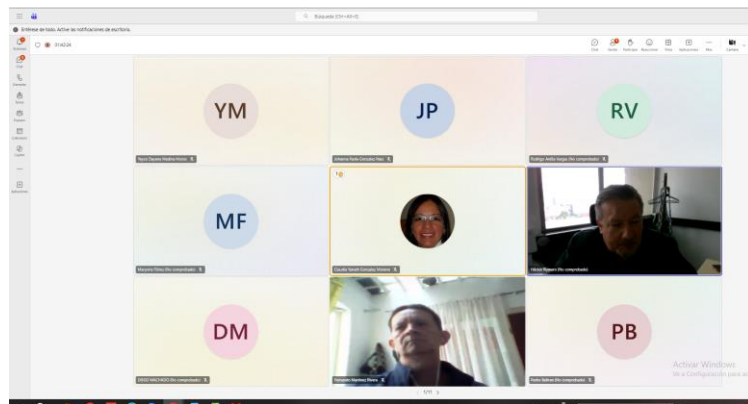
Búsqueda (Ctrl+Alt+E)

Entérese de todo. Active las notificaciones de escritorio.

37:42:24

Chat Personas Levantar Reacciones Vista Aplicaciones Más Cámara

Actividad Chat Teams Calendario Llamadas Archivos Aplicaciones

YM
Yeysi Dayana Medina Rivera

JP
Johanna Paola Gonzalez Paez

RV
Rodrigo Avila Vargas (No comprobado)

MF
Marcelino Flórez (No comprobado)

Claudia Yaneth Gonzalez Romero

Hector Romero (No comprobado)

DM
DIEGO MACHADO (No comprobado)

Guillermo Martinez Rivera

PB
Pedro Beltran (No comprobado)

1/11

Activar Windows
Ve a Configuración para activar Windows.